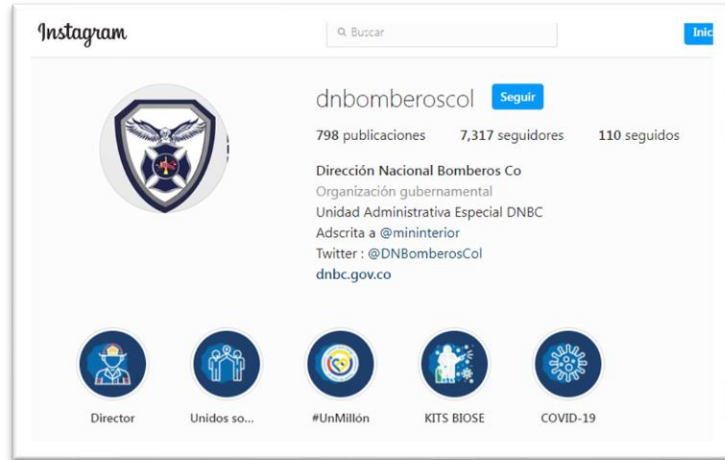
Instagram

Buscar

Inic

dnbomberoscol Seguir

798 publicaciones 7,317 seguidores 110 seguidos

Dirección Nacional Bomberos Co
Organización gubernamental
Unidad Administrativa Especial DNBC
Adscrita a @mininterior
Twitter : @DNBomberosCol
dnbc.gov.co

Director
Unidos so...
#UnMillón
KITS BIOSE
COVID-19